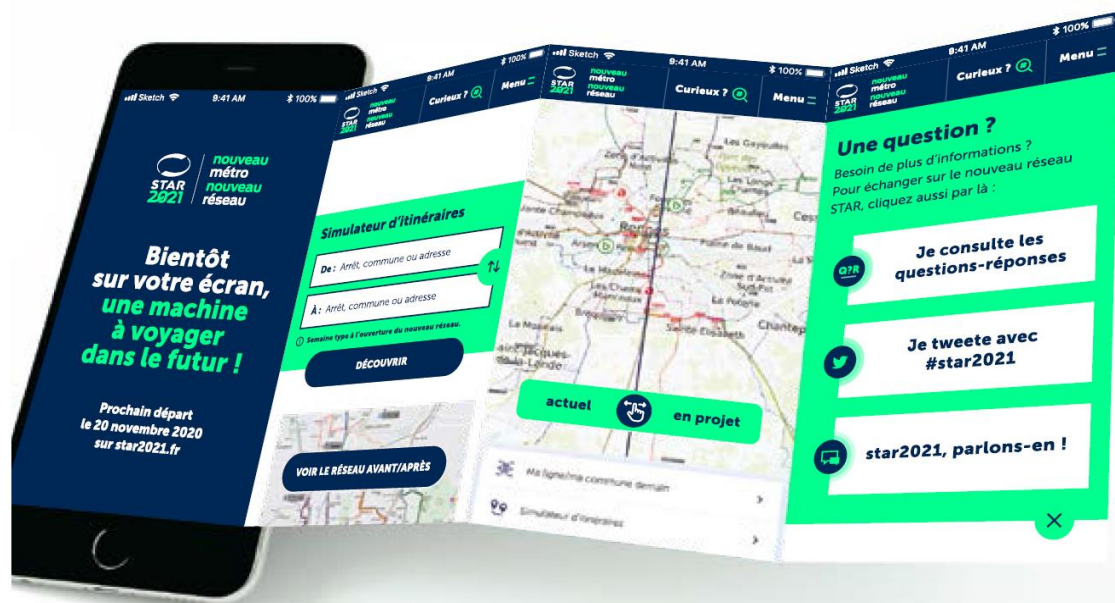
Sketch 9:41 AM 100%

STAR 2021 nouveau métro nouveau réseau

Bientôt sur votre écran, une machine à voyager dans le futur !

Prochain départ le 20 novembre 2020 sur star2021.fr

Sketch 9:41 AM 100%

STAR 2021 nouveau métro nouveau réseau Curieux ? Menu

Simulateur d'itinéraires

De : Arrêt, commune ou adresse

À : Arrêt, commune ou adresse

Semaine type à l'ouverture du nouveau réseau.

DÉCOUVRIR

VOIR LE RÉSEAU AVANT/APRÈS

Sketch 9:41 AM 100%

STAR 2021 nouveau métro nouveau réseau Curieux ? Menu

Les Gayeulles
Rennes
Cesson
Chantepie
Saint-Jacques-de-la-Lande
Le Moulin
Sainte-Elisabeth

actuel en projet

Ma ligne/ma commune demain

Simulateur d'itinéraires

Sketch 9:41 AM 100%

STAR 2021 nouveau métro nouveau réseau Curieux ? Menu

Une question ?

Besoin de plus d'informations ? Pour échanger sur le nouveau réseau STAR, cliquez aussi par là :

Q?R Je consulte les questions-réponses

Je tweete avec #star2021

star2021, parlons-en !